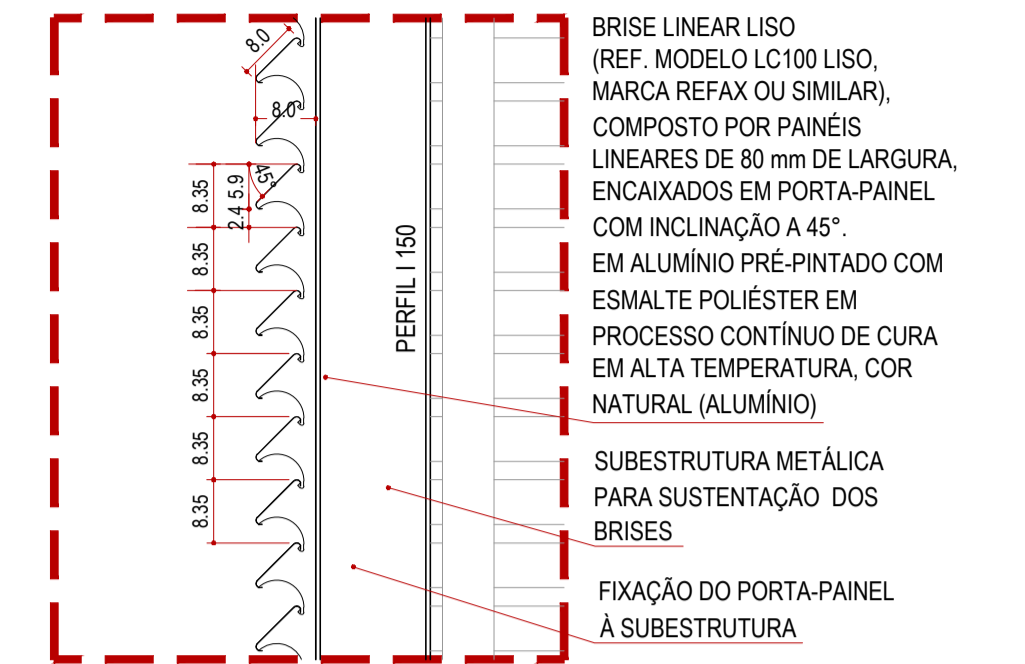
8.0
8.0
8.35
45°
5.9
2.4
8.35
8.35
8.35
8.35
8.35

PERFIL I 150

BRISE LINEAR LISO (REF. MODELO LC100 LISO, MARCA REFAX OU SIMILAR), COMPOSTO POR PAINÉIS LINEARES DE 80 mm DE LARGURA, ENCAIXADOS EM PORTA-PAINEL COM INCLINAÇÃO A 45°. EM ALUMÍNIO PRÉ-PINTADO COM ESMALTE POLIÉSTER EM PROCESSO CONTÍNUO DE CURA EM ALTA TEMPERATURA, COR NATURAL (ALUMÍNIO)

SUBESTRUTURA METÁLICA PARA SUSTENTAÇÃO DOS BRISES

FIXAÇÃO DO PORTA-PAINEL À SUBESTRUTURA